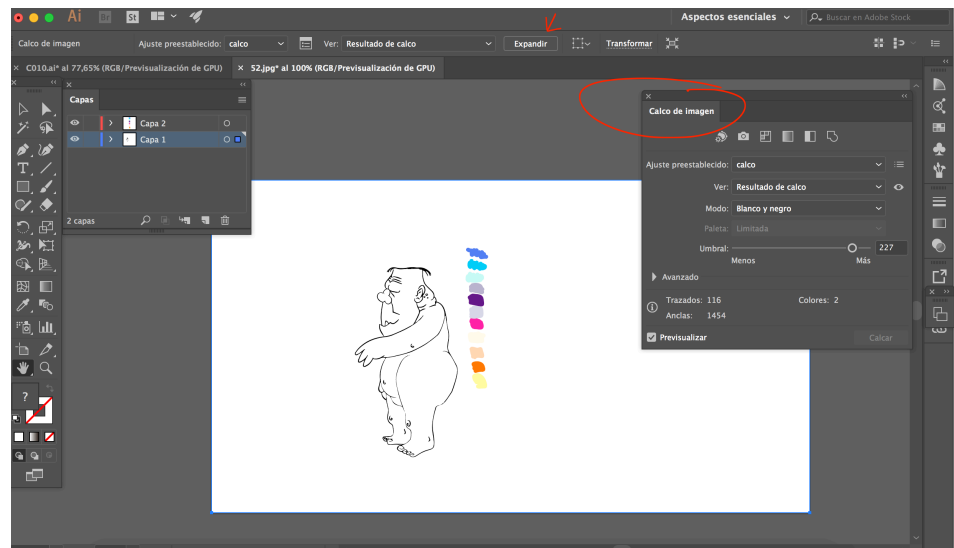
Ai Br St

Aspectos esenciales

Buscar en Adobe Stock

Calco de imagen Ajuste preestablecido: calco Ver: Resultado de calco Expandir Transformar

C010.ai* al 77,65% (RGB/Previsualización de GPU)

52.jpg* al 100% (RGB/Previsualización de GPU)

Capas

Capa 2

Capa 1

2 capas

Calco de imagen

Ajuste preestablecido: calco

Ver: Resultado de calco

Modo: Blanco y negro

Paleta: Limitada

Umbral: 227

Menos Más

Avanzado

Trazados: 116 Colores: 2

Anclas: 1454

Previsualizar

Calcar